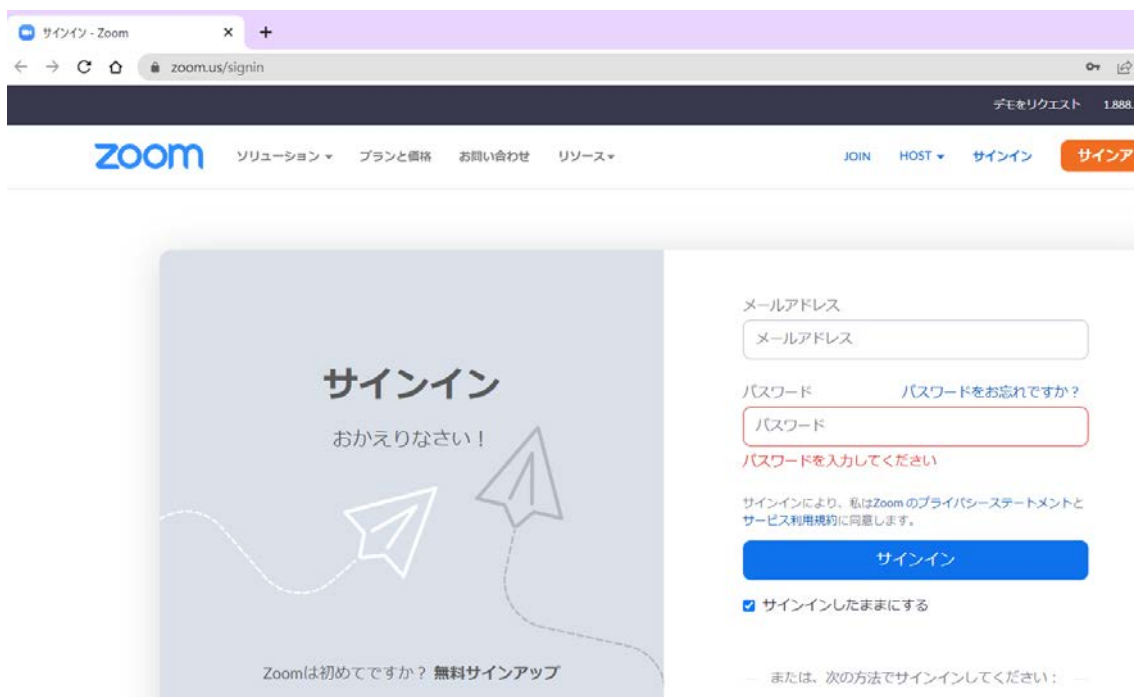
サインイン - Zoom ×
+
zoom.us/signin

デモをリクエスト 1.888.

zoom ソリューション ▾ プランと価格 お問い合わせ リソース ▾ JOIN HOST ▾ サインイン サインア

サインイン

おかえりなさい！

メールアドレス
メールアドレス

パスワード パスワードをお忘れですか？
パスワード
パスワードを入力してください

サインインにより、私はZoomのプライバシーステートメントとサービス利用規約に同意します。

サインイン

サインインしたままにする

Zoomは初めてですか？ 無料サインアップ

または、次の方法でサインインしてください：